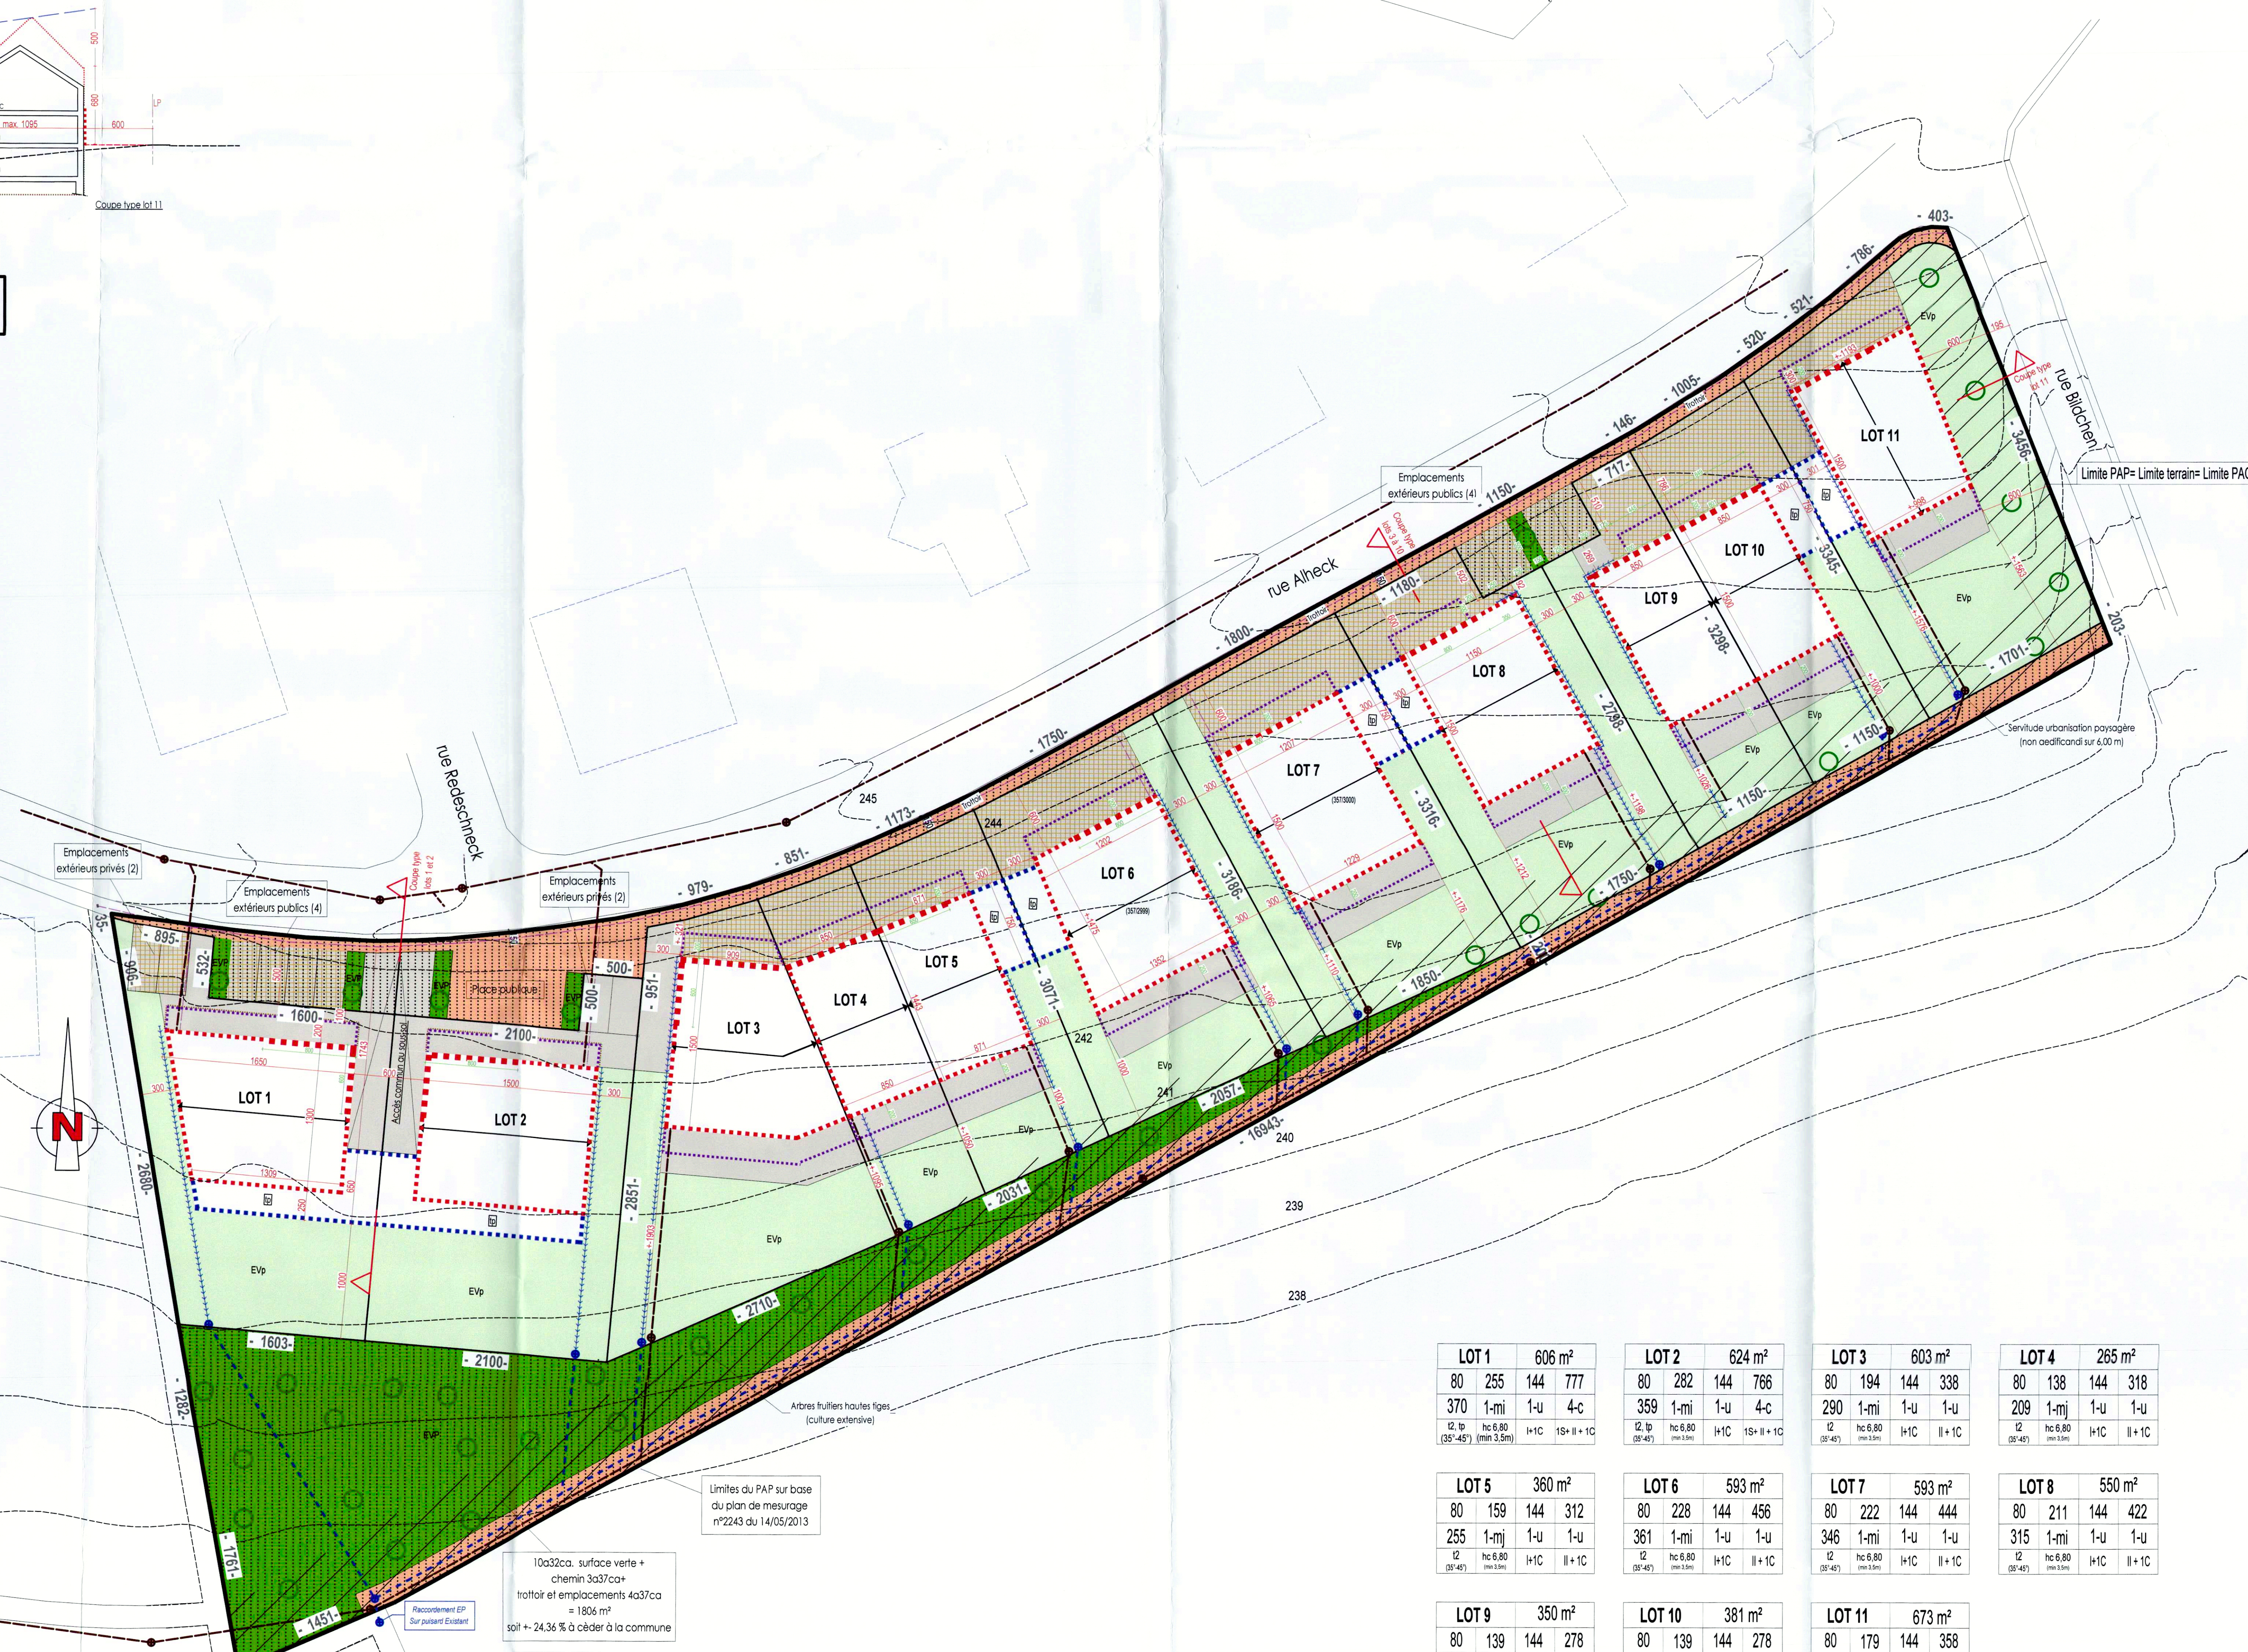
500
680
max. 1095
600
LP
Coupe type lot 11

-403-
-786-
-521-
-520-
-1005-
-146-
Trottoir
-1150-
Emplacements extérieurs publics (4)
Coupe type lots 3 à 10
-1180-
rue Alheck
-1800-
-1750-
rue Blüchen
Coupe type lot 11
LOT 11
-3456-
Limite PAP= Limite terrain= Limite PAG
LOT 10
-3345-
LOT 9
-3298-
LOT 8
-2798-
LOT 7
-3316-
LOT 6
-3186-
LOT 5
-3071-
LOT 4
LOT 3
LOT 1
LOT 2
EVp
-203-
-1701-
Servitude urbanisation paysagère (non aedificandi sur 6,00 m)
-1150-
-1150-
-1750-
-1850-
rue Redeschneck
Coupe type lots 1 et 2
245
-1173-
244
-851-
-979-
Emplacements extérieurs privés (2)
Emplacements extérieurs publics (4)
Emplacements extérieurs privés (2)
-35-
-895-
-906-
-532-
-1600-
-2100-
-500-
-500-
-951-
Place publique
Accès commun au souterrain
242
241
-2057-
-16943-
240
-2031-
-2851-
-2680-
239
238
-2710-
-1603-
-2100-
-1282-
-1761-
-1451-
Arbres fruitiers hautes tiges (culture extensive)
Limites du PAP sur base du plan de mesurage n°2243 du 14/05/2013
10a32ca surface verte + chemin 3a37ca+ trottoir et emplacements 4a37ca = 1806 m² soit +- 24,36 % à céder à la commune
Raccordement EP Sur puisard Existant
N

| LOT 1 | | 606 m² | |
|---|---|---|---|
| 80 | 255 | 144 | 777 |
| 370 | 1-mi | 1-u | 4-c |
| t2, tp (35°-45°) | hc 6,80 (min 3,5m) | I+1C | 1S+ II + 1C |

| LOT 2 | | 624 m² | |
|---|---|---|---|
| 80 | 282 | 144 | 766 |
| 359 | 1-mi | 1-u | 4-c |
| t2, tp (35°-45°) | hc 6,80 (min 3,5m) | I+1C | 1S+ II + 1C |

| LOT 3 | | 603 m² | |
|---|---|---|---|
| 80 | 194 | 144 | 338 |
| 290 | 1-mi | 1-u | 1-u |
| t2 (35°-45°) | hc 6,80 (min 3,5m) | I+1C | II + 1C |

| LOT 4 | | 265 m² | |
|---|---|---|---|
| 80 | 138 | 144 | 318 |
| 209 | 1-mj | 1-u | 1-u |
| t2 (35°-45°) | hc 6,80 (min 3,5m) | I+1C | II + 1C |

| LOT 5 | | 360 m² | |
|---|---|---|---|
| 80 | 159 | 144 | 312 |
| 255 | 1-mj | 1-u | 1-u |
| t2 (35°-45°) | hc 6,80 (min 3,5m) | I+1C | II + 1C |

| LOT 6 | | 593 m² | |
|---|---|---|---|
| 80 | 228 | 144 | 456 |
| 361 | 1-mi | 1-u | 1-u |
| t2 (35°-45°) | hc 6,80 (min 3,5m) | I+1C | II + 1C |

| LOT 7 | | 593 m² | |
|---|---|---|---|
| 80 | 222 | 144 | 444 |
| 346 | 1-mi | 1-u | 1-u |
| t2 (35°-45°) | hc 6,80 (min 3,5m) | I+1C | II + 1C |

| LOT 8 | | 550 m² | |
|---|---|---|---|
| 80 | 211 | 144 | 422 |
| 315 | 1-mi | 1-u | 1-u |
| t2 (35°-45°) | hc 6,80 (min 3,5m) | I+1C | II + 1C |

| LOT 9 | | 350 m² | |
|---|---|---|---|
| 80 | 139 | 144 | 278 |

| LOT 10 | | 381 m² | |
|---|---|---|---|
| 80 | 139 | 144 | 278 |

| LOT 11 | | 673 m² | |
|---|---|---|---|
| 80 | 179 | 144 | 358 |